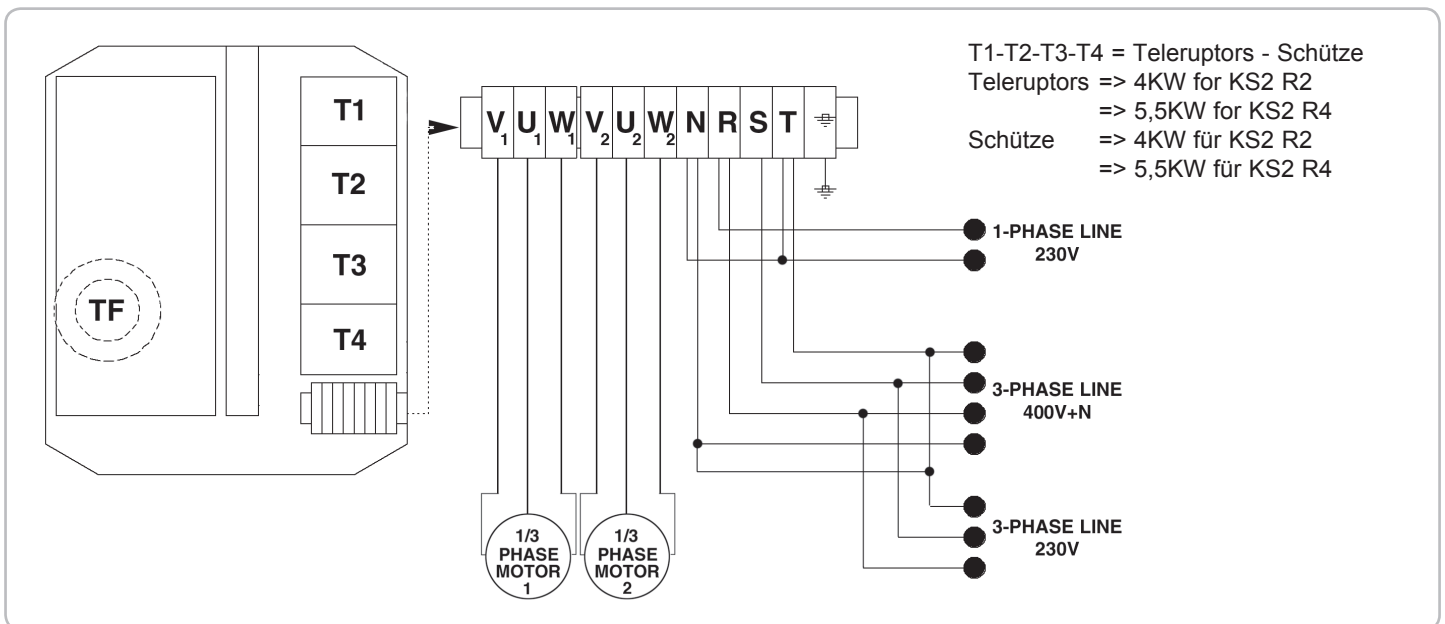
T1-T2-T3-T4 = Teleruptors - Schütze
Teleruptors => 4KW for KS2 R2
=> 5,5KW for KS2 R4
Schütze => 4KW für KS2 R2
=> 5,5KW für KS2 R4

T1
T2
T3
T4
TF

$V_1$ $U_1$ $W_1$ $V_2$ $U_2$ $W_2$ N R S T

1-PHASE LINE
230V

3-PHASE LINE
400V+N

3-PHASE LINE
230V

1/3
PHASE
MOTOR
1

1/3
PHASE
MOTOR
2